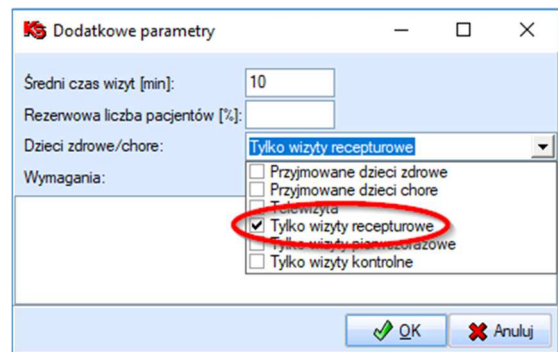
KS Dodatkowe parametry

Średni czas wizyt [min]: 10
Rezerwowa liczba pacjentów [%]:
Dzieci zdrowe/chore: Tylko wizyty recepturowe
Wymagania:

Przyjmowane dzieci zdrowe
Przyjmowane dzieci chore
Telewizyta
Tylko wizyty recepturowe
Tylko wizyty pierwszorazowe
Tylko wizyty kontrolne

OK
Anuluj